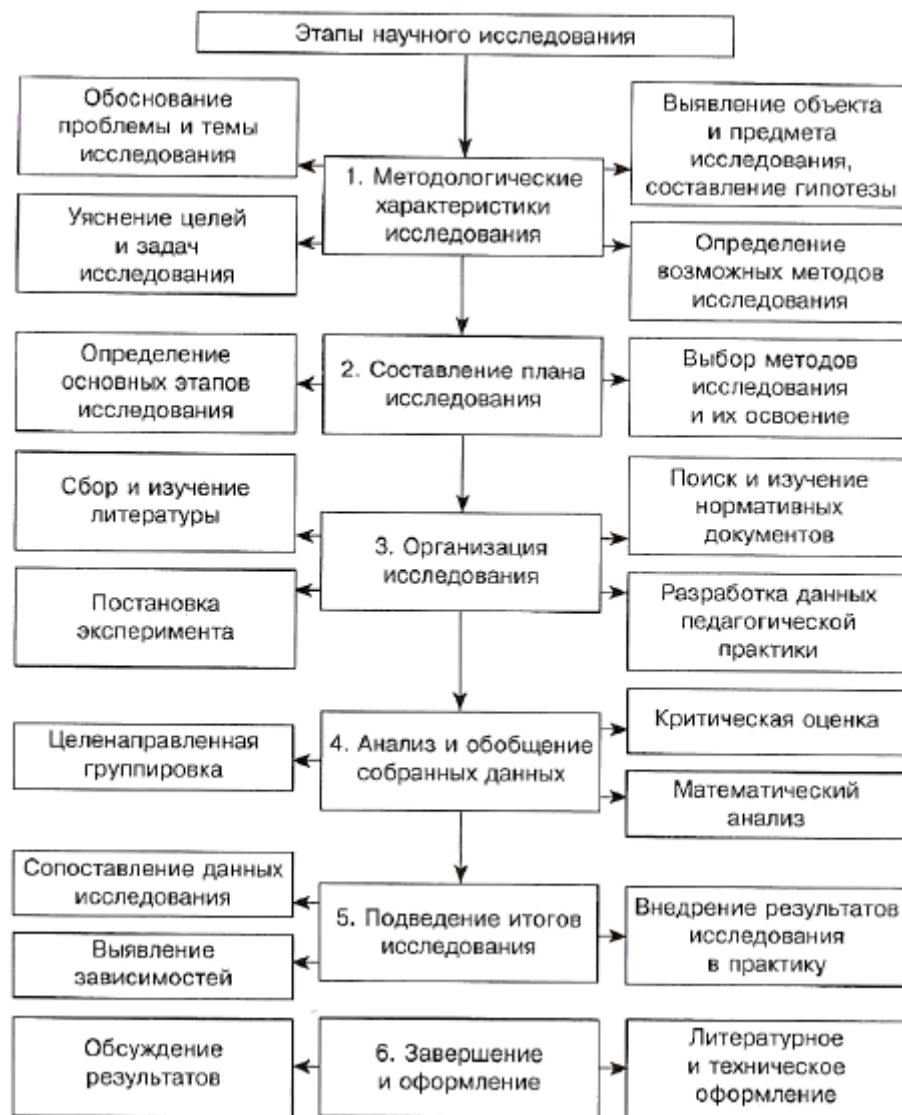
Этапы научного исследования

Обоснование проблемы и темы исследования

1. Методологические характеристики исследования

Выявление объекта и предмета исследования, составление гипотезы

Уяснение целей и задач исследования

Определение возможных методов исследования

Определение основных этапов исследования

2. Составление плана исследования

Выбор методов исследования и их освоение

Сбор и изучение литературы

3. Организация исследования

Поиск и изучение нормативных документов

Постановка эксперимента

Разработка данных педагогической практики

Целенаправленная группировка

4. Анализ и обобщение собранных данных

Критическая оценка

Математический анализ

Сопоставление данных исследования

5. Подведение итогов исследования

Внедрение результатов исследования в практику

Выявление зависимостей

Обсуждение результатов

6. Завершение и оформление

Литературное и техническое оформление